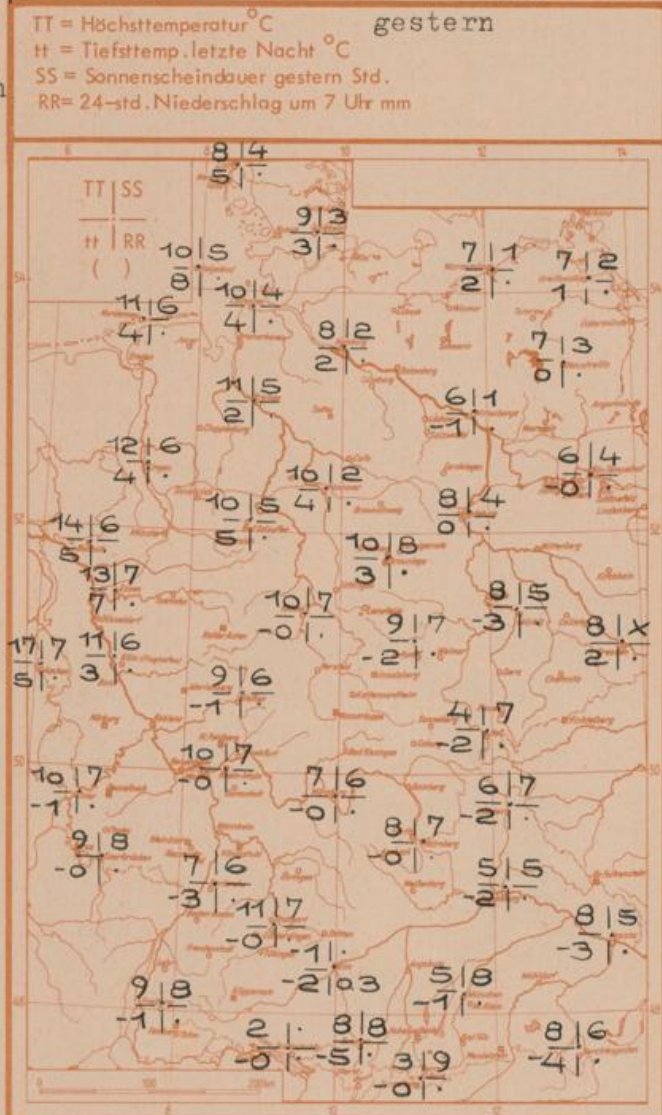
TT = Höchsttemperatur °C
tt = Tiefsttemp. letzte Nacht °C
SS = Sonnenscheindauer gestern Std.
RR = 24-std. Niederschlag um 7 Uhr mm

gestern

TT | SS
tt | RR
( )

8 | 4
5 | ·

9 | 3
3 | ·

10 | 5
8 | ·

10 | 4
4 | ·

11 | 6
4 | ·

7 | 1
2 | ·

7 | 2
1 | ·

8 | 2
2 | ·

7 | 3
0 | ·

11 | 5
2 | ·

6 | 1
-1 | ·

12 | 6
4 | ·

6 | 4
-0 | ·

10 | 2
4 | ·

10 | 5
5 | ·

8 | 4
0 | ·

14 | 6
5 | ·

10 | 8
3 | ·

13 | 7
7 | ·

10 | 7
-0 | ·

8 | 5
-3 | ·

9 | 7
-2 | ·

8 | x
2 | ·

17 | 7
5 | ·

11 | 6
3 | ·

9 | 6
-1 | ·

4 | 7
-2 | ·

10 | 7
-0 | ·

10 | 7
-1 | ·

7 | 6
-0 | ·

6 | 7
-2 | ·

8 | 7
-0 | ·

9 | 8
-0 | ·

7 | 6
-3 | ·

5 | 5
-2 | ·

11 | 7
-0 | ·

8 | 5
-3 | ·

1 | ·
-2 | 03

9 | 8
-1 | ·

5 | 8
-1 | ·

2 | ·
-0 | ·

8 | 8
-5 | ·

3 | 9
-0 | ·

8 | 6
-4 | ·